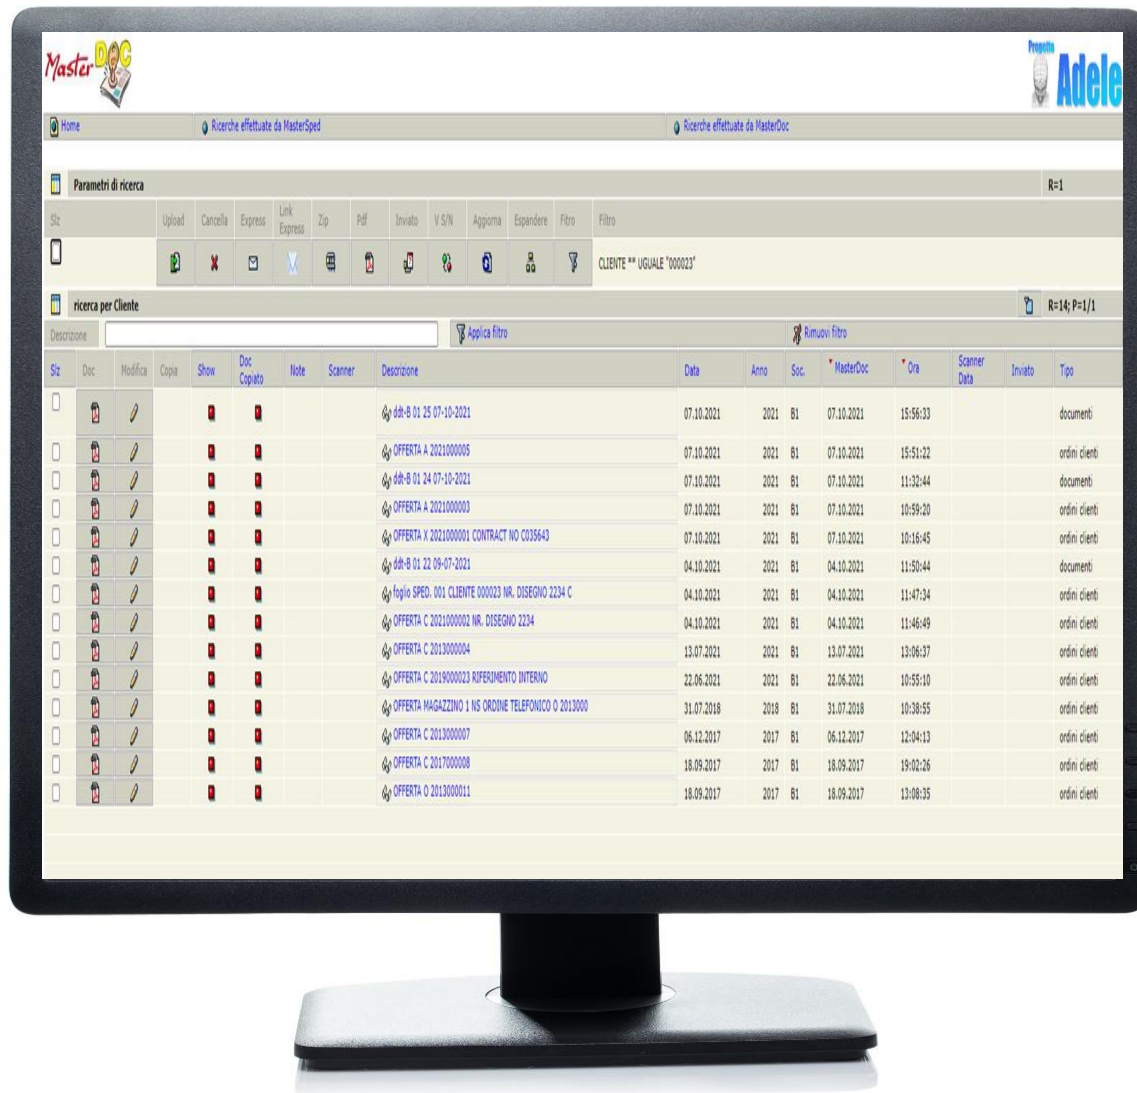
Master DOC

Progetto Adele

Home | Ricerche effettuate da MasterSped | Ricerche effettuate da MasterDoc

Parametri di ricerca R=1

| Slz | Upload | Cancella | Express | Link Express | Zip | Pdf | Inviato | V S/N | Aggiorna | Espandere | Fitro | Filtro |
|---|---|---|---|---|---|---|---|---|---|---|---|---|
| | | | | | | | | | | | | CLIENTE ** UGUALE "000023" |

ricerca per Cliente R=14; P=1/1

Descrizione | Applica filtro | Rimuovi filtro

| Slz | Doc | Modifica | Copia | Show | Doc Copiato | Note | Scanner | Descrizione | Data | Anno | Soc. | MasterDoc | Ora | Scanner Data | Inviato | Tipo |
|---|---|---|---|---|---|---|---|---|---|---|---|---|---|---|---|---|
| | | | | | | | | ddt-B 01 25 07-10-2021 | 07.10.2021 | 2021 | B1 | 07.10.2021 | 15:56:33 | | | documenti |
| | | | | | | | | OFFERTA A 2021000005 | 07.10.2021 | 2021 | B1 | 07.10.2021 | 15:51:22 | | | ordini clienti |
| | | | | | | | | ddt-B 01 24 07-10-2021 | 07.10.2021 | 2021 | B1 | 07.10.2021 | 11:32:44 | | | documenti |
| | | | | | | | | OFFERTA A 2021000003 | 07.10.2021 | 2021 | B1 | 07.10.2021 | 10:59:20 | | | ordini clienti |
| | | | | | | | | OFFERTA X 2021000001 CONTRACT NO C035643 | 07.10.2021 | 2021 | B1 | 07.10.2021 | 10:16:45 | | | ordini clienti |
| | | | | | | | | ddt-B 01 22 09-07-2021 | 04.10.2021 | 2021 | B1 | 04.10.2021 | 11:50:44 | | | documenti |
| | | | | | | | | foglio SPED. 001 CLIENTE 000023 NR. DISEGNO 2234 C | 04.10.2021 | 2021 | B1 | 04.10.2021 | 11:47:34 | | | ordini clienti |
| | | | | | | | | OFFERTA C 2021000002 NR. DISEGNO 2234 | 04.10.2021 | 2021 | B1 | 04.10.2021 | 11:46:49 | | | ordini clienti |
| | | | | | | | | OFFERTA C 2013000004 | 13.07.2021 | 2021 | B1 | 13.07.2021 | 13:06:37 | | | ordini clienti |
| | | | | | | | | OFFERTA C 2019000023 RIFERIMENTO INTERNO | 22.06.2021 | 2021 | B1 | 22.06.2021 | 10:55:10 | | | ordini clienti |
| | | | | | | | | OFFERTA MAGAZZINO 1 NS ORDINE TELEFONICO O 2013000 | 31.07.2018 | 2018 | B1 | 31.07.2018 | 10:38:55 | | | ordini clienti |
| | | | | | | | | OFFERTA C 2013000007 | 06.12.2017 | 2017 | B1 | 06.12.2017 | 12:04:13 | | | ordini clienti |
| | | | | | | | | OFFERTA C 2017000008 | 18.09.2017 | 2017 | B1 | 18.09.2017 | 19:02:26 | | | ordini clienti |
| | | | | | | | | OFFERTA O 2013000011 | 18.09.2017 | 2017 | B1 | 18.09.2017 | 13:08:35 | | | ordini clienti |